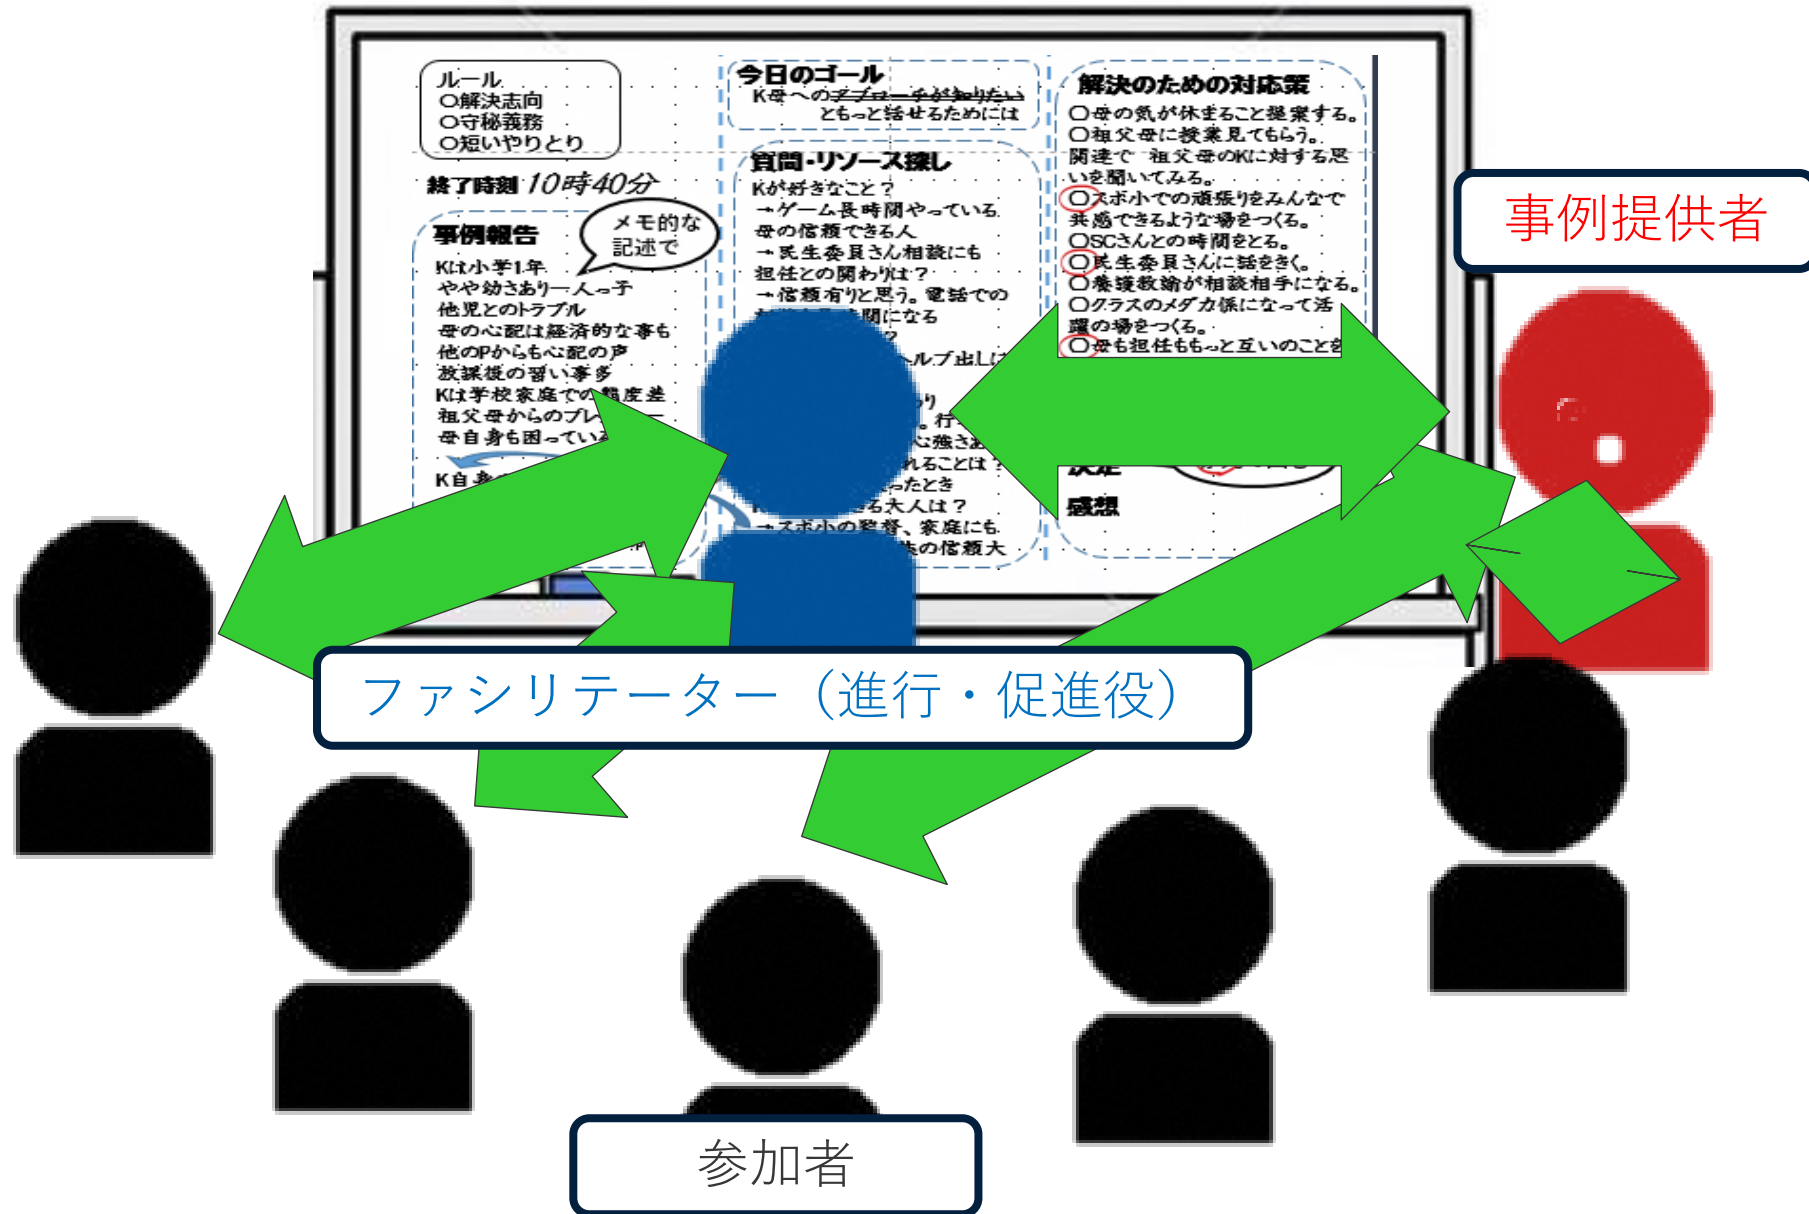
ルール
○解決志向
○守秘義務
○短いやりとり

終了時刻 10時40分

メモ的な記述で

事例報告
Kは小学1年
やや幼さあり一人っ子
他児とのトラブル
母の心配は経済的な事も
他のPからも心配の声
放課後の習い事多
Kは学校家庭での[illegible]度差
祖父母からのプレ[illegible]
母自身も困ってい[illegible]
K自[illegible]

今日のゴール
K母への~~アプローチが知りたい~~
ともっと話せるためには

質問・リソース探し
Kが好きなこと？
→ゲーム長時間やっている
母の信頼できる人
→民生委員さん相談にも
担任との関わりは？
→信頼有りと思う。電話での
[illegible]になる
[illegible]ルプ出し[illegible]
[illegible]り
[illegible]行
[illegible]心強さ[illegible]
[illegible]れることは？
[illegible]ったとき
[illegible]る大人は？
→スポ小の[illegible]、家庭にも
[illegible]の信頼大

解決のための対応策
○母の気が休まること提案する。
○祖父母に授業見てもらう。
関連で 祖父母のKに対する思いを聞いてみる。
○スポ小での頑張りをみんなで共感できるような場をつくる。
○SCさんとの時間をとる。
○民生委員さんに話をきく。
○養護教諭が相談相手になる。
○クラスのメダカ係になって活躍の場をつくる。
○母も担任ももっと互いのことを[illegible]
決定
感想

事例提供者

ファシリテーター（進行・促進役）

参加者